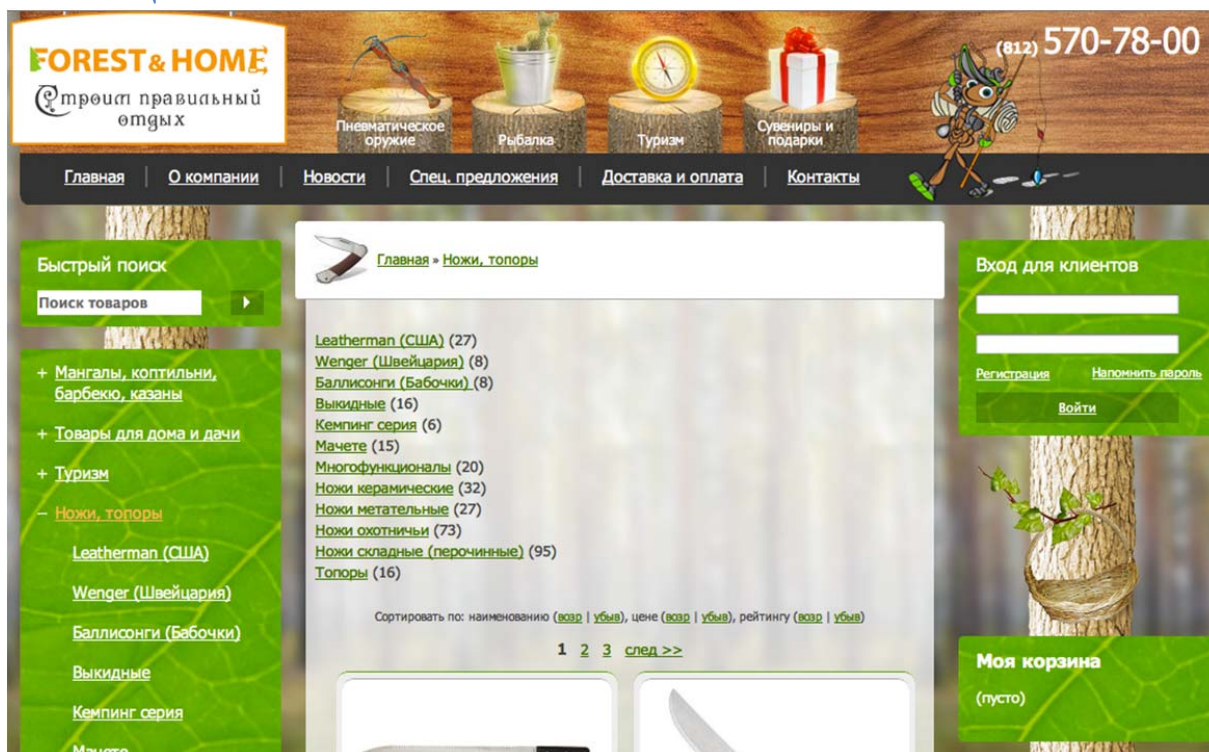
FOREST & HOME
Строим правильный отдых

Пневматическое оружие
Рыбалка
Туризм
Сувениры и подарки

(812) 570-78-00

Главная | О компании | Новости | Спец. предложения | Доставка и оплата | Контакты

Быстрый поиск
Поиск товаров

+ Мангалы, коптильни, барбекю, казаны
+ Товары для дома и дачи
+ Туризм
– Ножи, топоры
Leatherman (США)
Wenger (Швейцария)
Баллисонги (Бабочки)
Выкидные
Кемпинг серия
Мачете

Главная » Ножи, топоры

Leatherman (США) (27)
Wenger (Швейцария) (8)
Баллисонги (Бабочки) (8)
Выкидные (16)
Кемпинг серия (6)
Мачете (15)
Многофункционалы (20)
Ножи керамические (32)
Ножи метательные (27)
Ножи охотничьи (73)
Ножи складные (перочинные) (95)
Топоры (16)

Сортировать по: наименованию (возр | убыв), цене (возр | убыв), рейтингу (возр | убыв)

1 2 3 след >>

Вход для клиентов
Регистрация
Напомнить пароль
Войти

Моя корзина
(пусто)